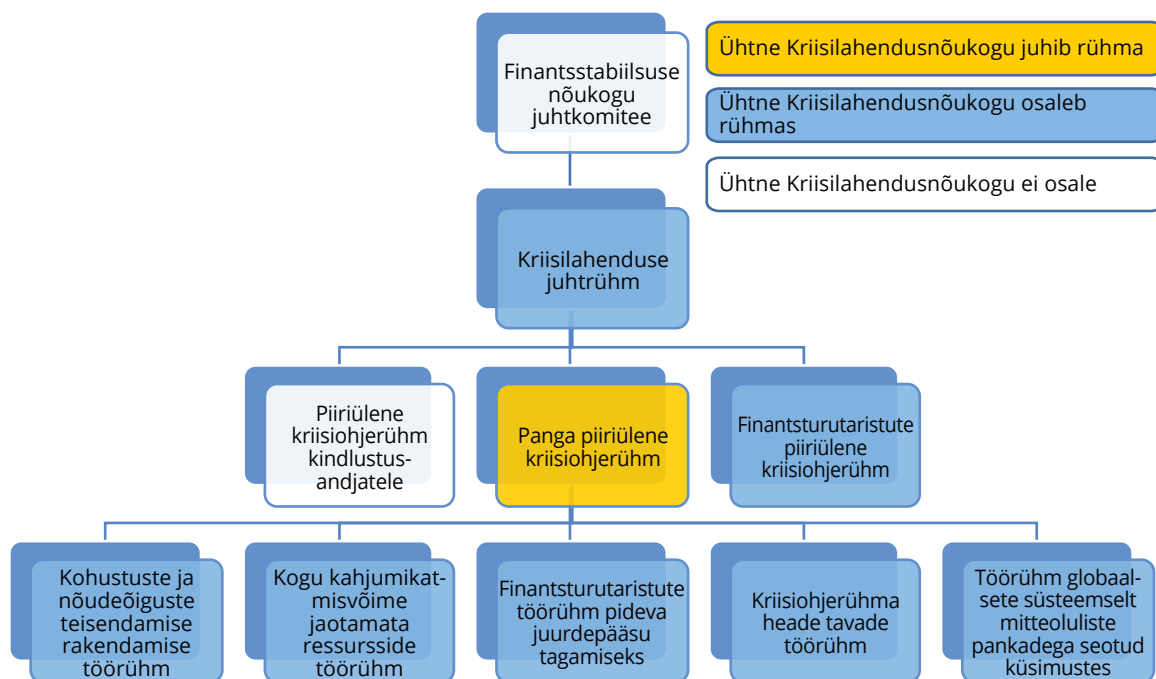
Finantsstabiilsuse nõukogu juhtkomitee

Ühtne Kriisilahendusnõukogu juhib rühma

Ühtne Kriisilahendusnõukogu osaleb rühmas

Ühtne Kriisilahendusnõukogu ei osale

Kriisilahenduse juhtrühm

Piiriülene kriisiohjerühm kindlustusandjatele

Panga piiriülene kriisiohjerühm

Finantsturutaristute piiriülene kriisiohjerühm

Kohustuste ja nõudeõiguste teisendamise rakendamise töörühm

Kogu kahjumikatmisvõime jaotamata ressursside töörühm

Finantsturutaristute töörühm pideva juurdepääsu tagamiseks

Kriisiohjerühma heade tavade töörühm

Töörühm globaalsete süsteemselt mitteoluliste pankadega seotud küsimustes